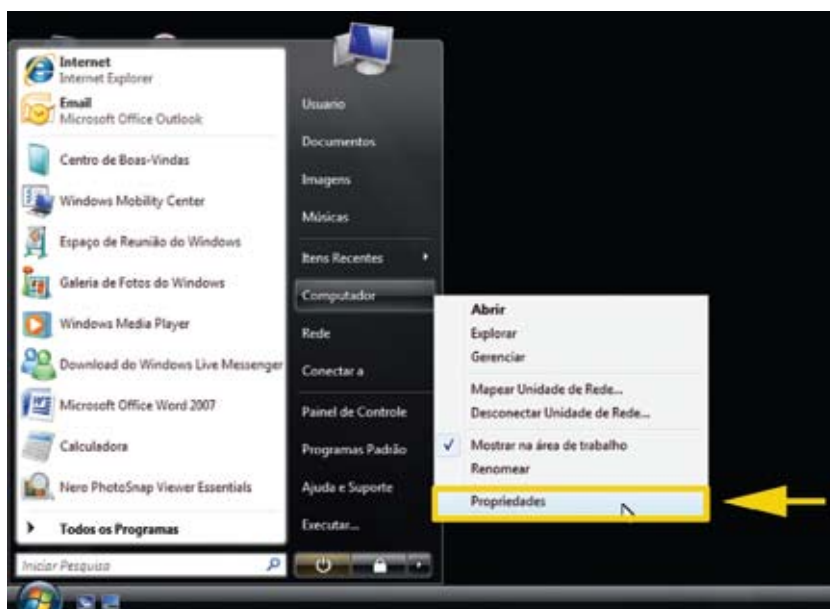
Internet
Internet Explorer
Email
Microsoft Office Outlook
Centro de Boas-Vindas
Windows Mobility Center
Espaço de Reunião do Windows
Galeria de Fotos do Windows
Windows Media Player
Download do Windows Live Messenger
Microsoft Office Word 2007
Calculadora
Nero PhotoSnap Viewer Essentials
Todos os Programas
Iniciar Pesquisa

Usuario
Documentos
Imagens
Músicas
Itens Recentes
Computador
Rede
Conectar a
Painel de Controle
Programas Padrão
Ajuda e Suporte
Executar...

Abrir
Explorar
Gerenciar
Mapear Unidade de Rede...
Desconectar Unidade de Rede...
Mostrar na área de trabalho
Renomear
Propriedades